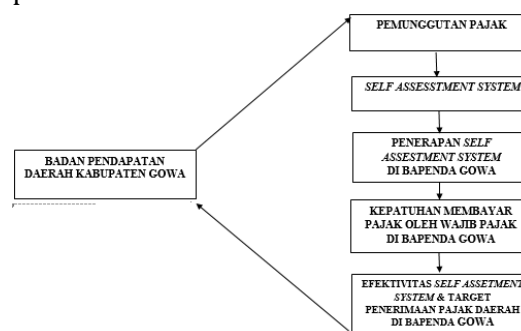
BADAN PENDAPATAN DAERAH KABUPATEN GOWA

PEMUNGGUTAN PAJAK

SELF ASSESSTMENT SYSTEM

PENERAPAN SELF ASSESSTMENT SYSTEM DI BAPENDA GOWA

KEPATUHAN MEMBAYAR PAJAK OLEH WAJIB PAJAK DI BAPENDA GOWA

EFEKTIVITAS SELF ASSETMENT SYSTEM & TARGET PENERIMAAN PAJAK DAERAH DI BAPENDA GOWA